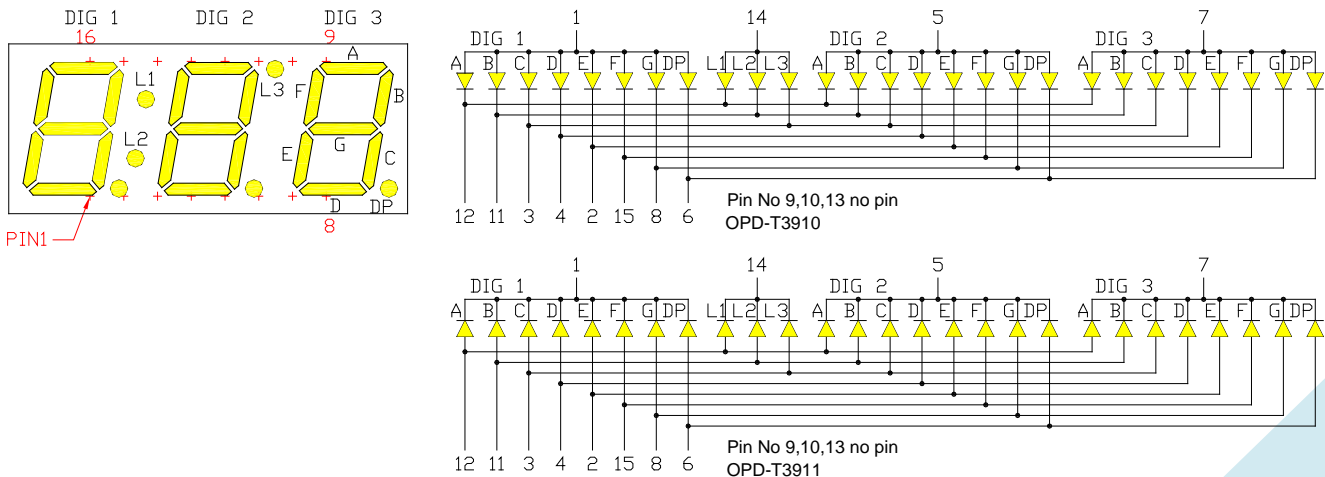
DIG 1 DIG 2 DIG 3
16 9
A
L1 L3 F B
L2 G
E C
D DP
8
PIN1

1 14 5 7
DIG 1 DIG 2 DIG 3
A B C D E F G DP L1 L2 L3 A B C D E F G DP A B C D E F G DP
12 11 3 4 2 15 8 6
Pin No 9,10,13 no pin
OPD-T3910

1 14 5 7
DIG 1 DIG 2 DIG 3
A B C D E F G DP L1 L2 L3 A B C D E F G DP A B C D E F G DP
12 11 3 4 2 15 8 6
Pin No 9,10,13 no pin
OPD-T3911